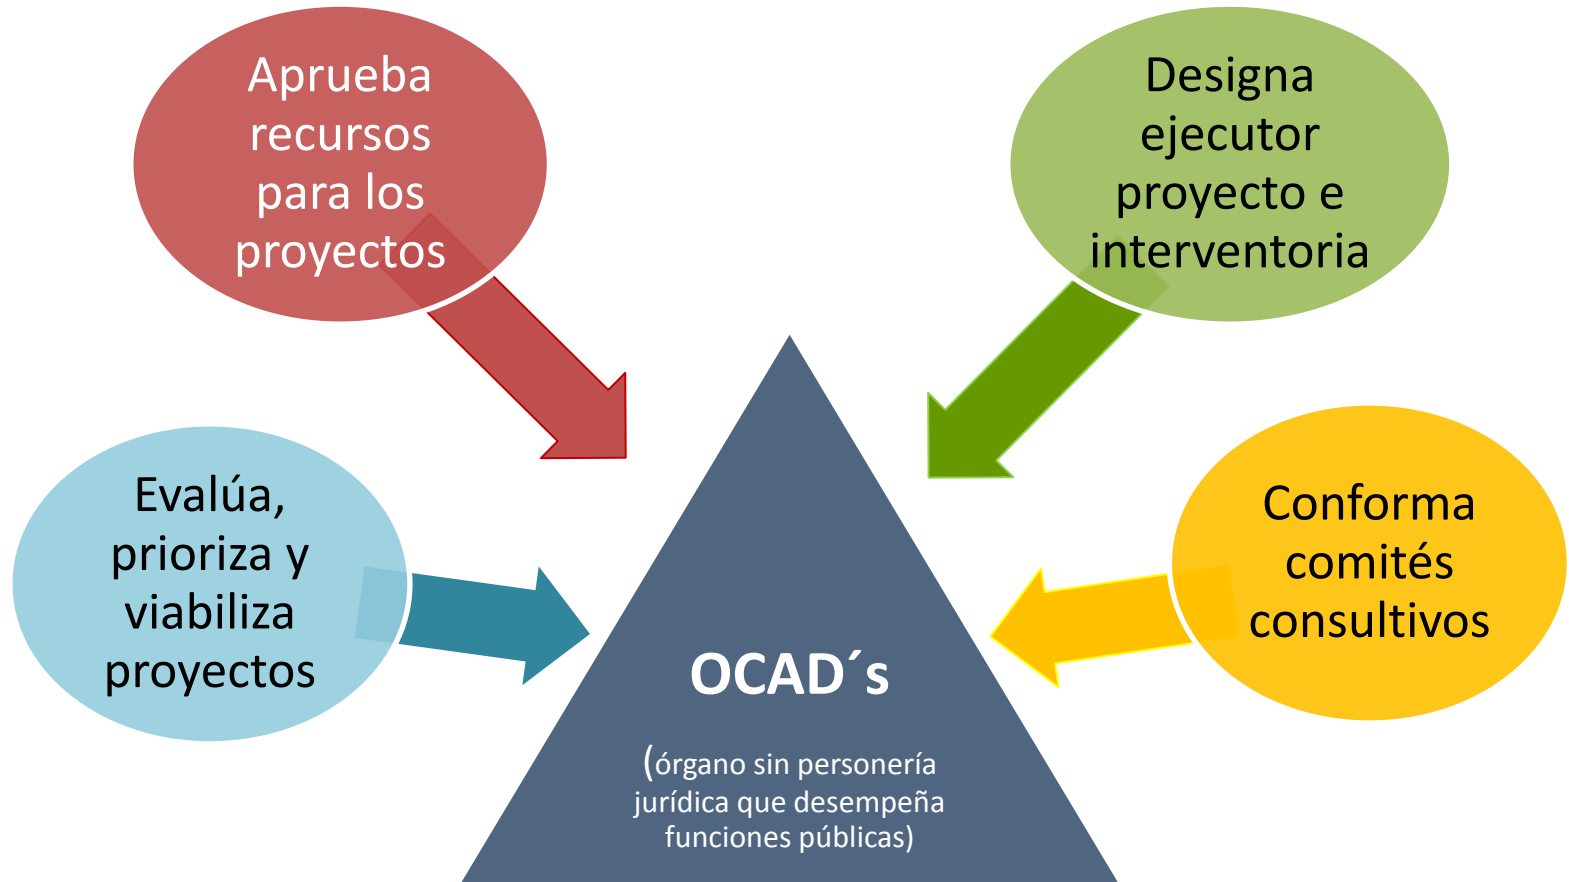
Aprueba recursos para los proyectos

Designa ejecutor proyecto e interventoria

Evalúa, prioriza y viabiliza proyectos

Conforma comités consultivos

OCAD´s

(órgano sin personería jurídica que desempeña funciones públicas)